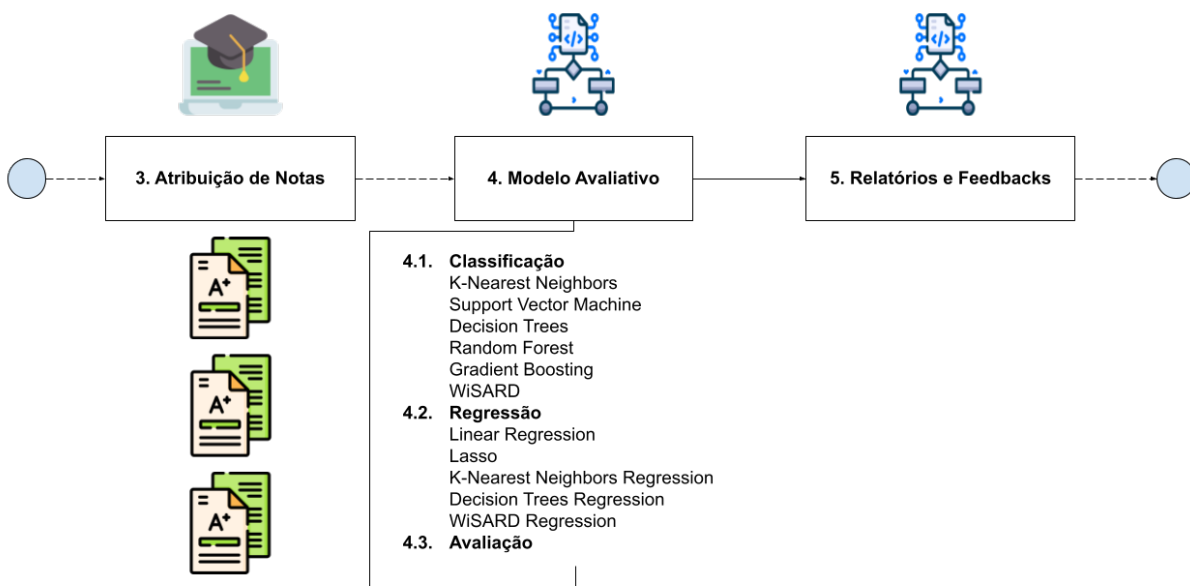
3. Atribuição de Notas

4. Modelo Avaliativo

5. Relatórios e Feedbacks

A+

A+

A+

4.1. Classificação
K-Nearest Neighbors
Support Vector Machine
Decision Trees
Random Forest
Gradient Boosting
WiSARD
4.2. Regressão
Linear Regression
Lasso
K-Nearest Neighbors Regression
Decision Trees Regression
WiSARD Regression
4.3. Avaliação